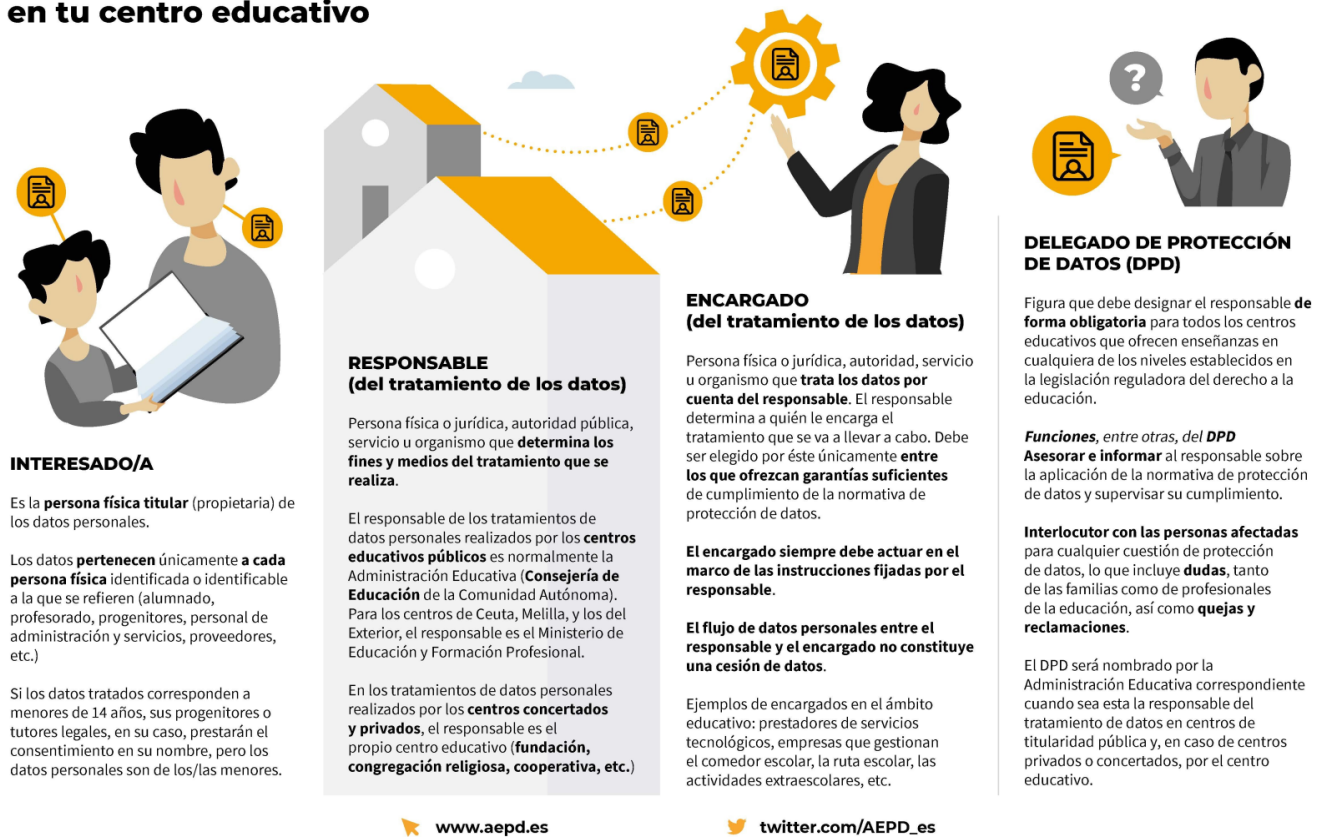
en tu centro educativo

INTERESADO/A

Es la persona física titular (propietaria) de los datos personales.

Los datos pertenecen únicamente a cada persona física identificada o identificable a la que se refieren (alumnado, profesorado, progenitores, personal de administración y servicios, proveedores, etc.)

Si los datos tratados corresponden a menores de 14 años, sus progenitores o tutores legales, en su caso, prestarán el consentimiento en su nombre, pero los datos personales son de los/las menores.

RESPONSABLE
(del tratamiento de los datos)

Persona física o jurídica, autoridad pública, servicio u organismo que determina los fines y medios del tratamiento que se realiza.

El responsable de los tratamientos de datos personales realizados por los centros educativos públicos es normalmente la Administración Educativa (Consejería de Educación de la Comunidad Autónoma). Para los centros de Ceuta, Melilla, y los del Exterior, el responsable es el Ministerio de Educación y Formación Profesional.

En los tratamientos de datos personales realizados por los centros concertados y privados, el responsable es el propio centro educativo (fundación, congregación religiosa, cooperativa, etc.)

ENCARGADO
(del tratamiento de los datos)

Persona física o jurídica, autoridad, servicio u organismo que trata los datos por cuenta del responsable. El responsable determina a quién le encarga el tratamiento que se va a llevar a cabo. Debe ser elegido por éste únicamente entre los que ofrezcan garantías suficientes de cumplimiento de la normativa de protección de datos.

El encargado siempre debe actuar en el marco de las instrucciones fijadas por el responsable.

El flujo de datos personales entre el responsable y el encargado no constituye una cesión de datos.

Ejemplos de encargados en el ámbito educativo: prestadores de servicios tecnológicos, empresas que gestionan el comedor escolar, la ruta escolar, las actividades extraescolares, etc.

DELEGADO DE PROTECCIÓN DE DATOS (DPD)

Figura que debe designar el responsable de forma obligatoria para todos los centros educativos que ofrecen enseñanzas en cualquiera de los niveles establecidos en la legislación reguladora del derecho a la educación.

Funciones, entre otras, del DPD
Asesorar e informar al responsable sobre la aplicación de la normativa de protección de datos y supervisar su cumplimiento.

Interlocutor con las personas afectadas para cualquier cuestión de protección de datos, lo que incluye dudas, tanto de las familias como de profesionales de la educación, así como quejas y reclamaciones.

El DPD será nombrado por la Administración Educativa correspondiente cuando sea esta la responsable del tratamiento de datos en centros de titularidad pública y, en caso de centros privados o concertados, por el centro educativo.

www.aepd.es
twitter.com/AEPD_es